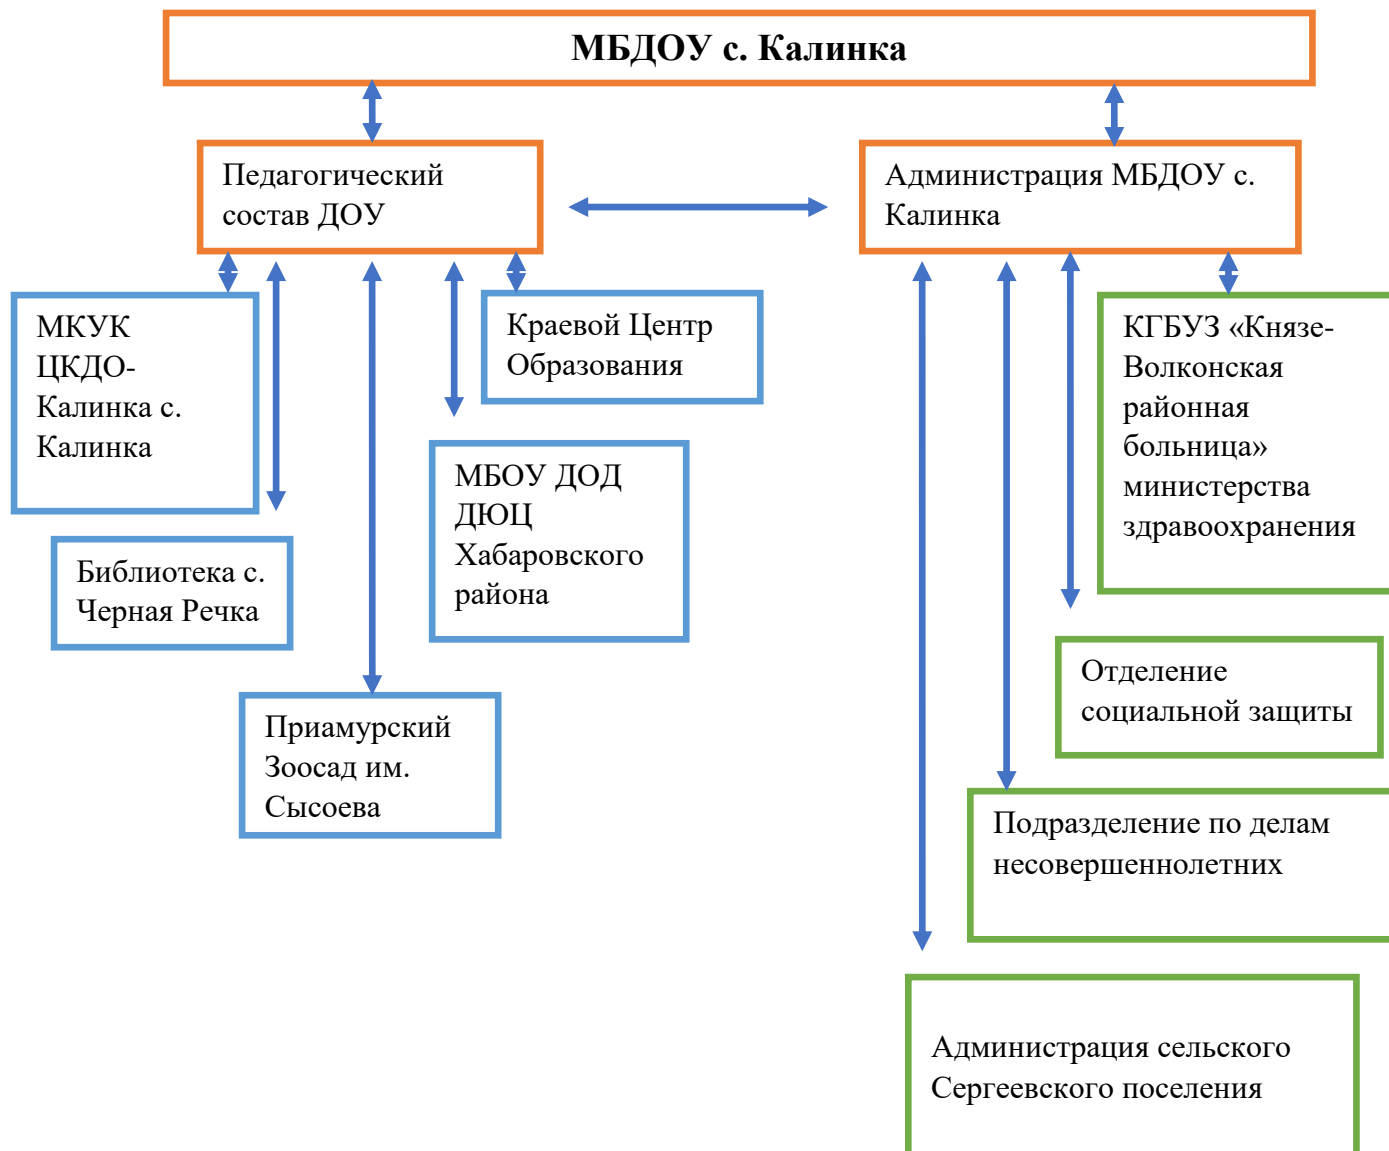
МБДОУ с. Калинка

Педагогический состав ДОУ

Администрация МБДОУ с. Калинка

МКУК ЦКДО-Калинка с. Калинка

Краевой Центр Образования

Библиотека с. Черная Речка

МБОУ ДОД ДЮЦ Хабаровского района

Приамурский Зоосад им. Сысоева

КГБУЗ «Князе-Волконская районная больница» министерства здравоохранения

Отделение социальной защиты

Подразделение по делам несовершеннолетних

Администрация сельского Сергеевского поселения